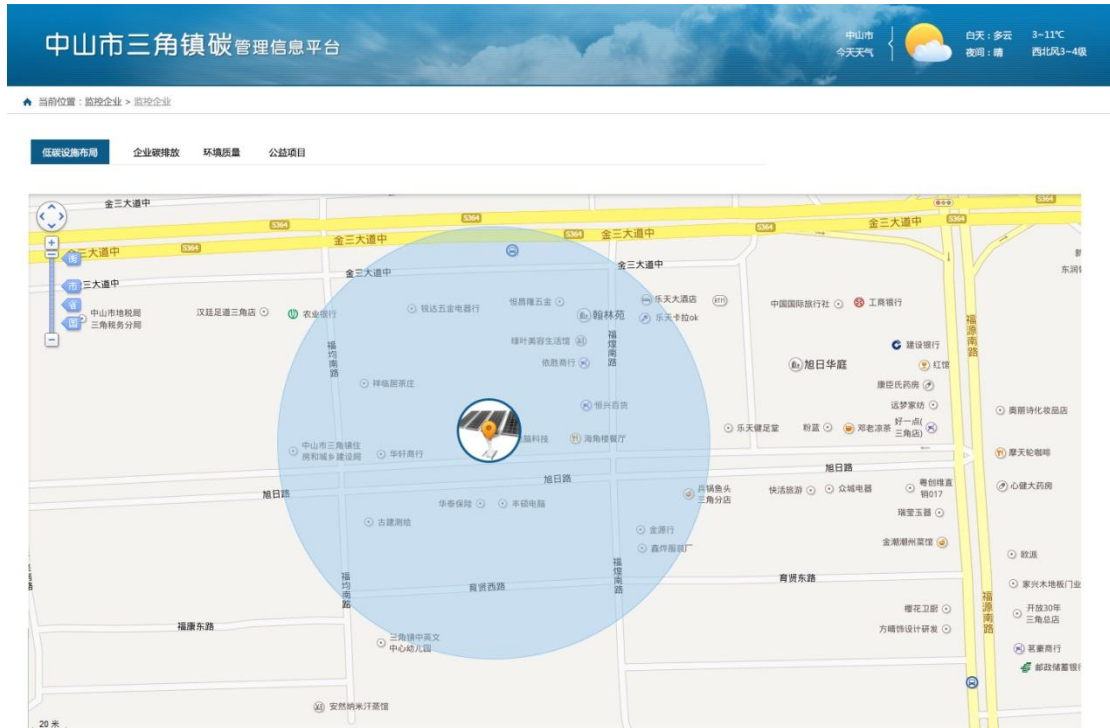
中山市三角镇碳管理信息平台

中山市
今天天气

白天：多云 3~11℃
夜间：晴 西北风3~4级

当前位置：监控企业 > 监控企业

低碳设施布局 企业碳排放 环境质量 公益项目

金三大道中
S364
金三大道中
金三大道中
金三大道中
金三大道中
三大道中
街
市
省
国
中山市地税局三角税务分局
汉廷足道三角店
农业银行
锐达五金电器行
恒昌隆五金
翰林苑
乐天大酒店
乐天卡拉ok
绿叶美容生活馆
依胜商行
福煌南路
福均南路
祥临居茶庄
恒兴百货
中山市三角镇住房和城乡建设局
华轩商行
脑科技
海角楼餐厅
旭日路
旭日路
华泰保险
丰硕电脑
古建测绘
金源行
鑫烨服装厂
育贤西路
福均南路
福煌南路
三角镇中英文中心幼儿园
安然纳米汗蒸馆
福康东路
中国国际旅行社
工商银行
建设银行
旭日华庭
红馆
康臣氏药房
远梦家纺
好一点(三角店)
乐天健足堂
粉蓝
邓老凉茶
旭日路
兵锅鱼头三角分店
快活旅游
众城电器
粤创维直销017
瑞堂玉器
金潮潮州菜馆
育贤东路
樱花卫厨
方晴饰设计研发
福源南路
奥丽诗化妆品店
摩天轮咖啡
心健大药房
欧派
家兴木地板门业
开放30年三角总店
茗豪商行
邮政储蓄银行
东润
20 米